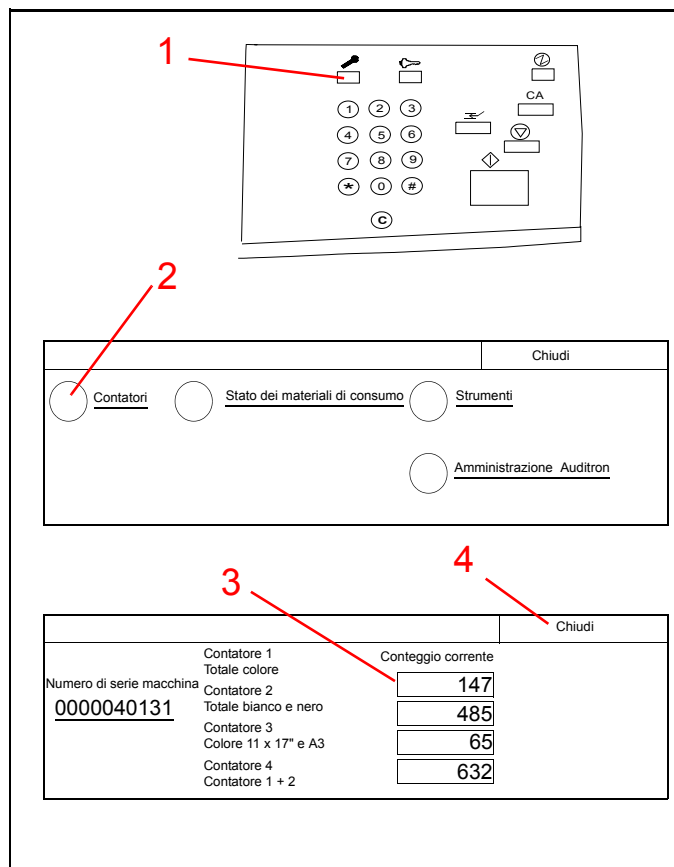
1

CA

1 2 3
4 5 6
7 8 9
* 0 #
C

2

Chiudi

Contatori

Stato dei materiali di consumo

Strumenti

Amministrazione Auditron

3

4

Chiudi

Numero di serie macchina
0000040131

Contatore 1
Totale colore

Contatore 2
Totale bianco e nero

Contatore 3
Colore 11 x 17" e A3

Contatore 4
Contatore 1 + 2

Conteggio corrente
147
485
65
632